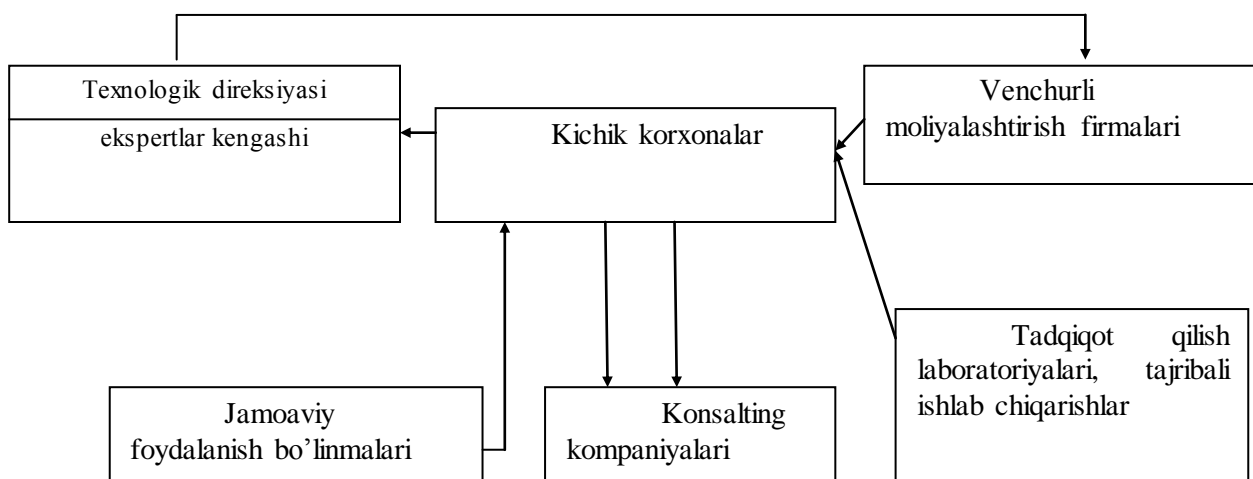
Texnologik direksiyasi

ekspertlar kengashi

Kichik korxonalar

Venchurli moliyalashtirish firmalari

Tadqiqot qilish laboratoriyalari, tajribali ishlab chiqarishlar

Jamoaviy foydalanish bo’linmalari

Konsalting kompaniyalari